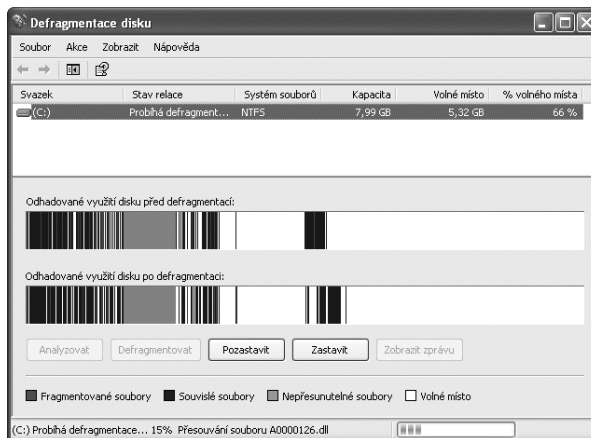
Defragmentace disku

Soubor Akce Zobrazit Nápověda

| Svazek | Stav relace | Systém souborů | Kapacita | Volné místo | % volného místa |
|---|---|---|---|---|---|
| (C:) | Probíhá defragment... | NTFS | 7,99 GB | 5,32 GB | 66 % |

Odhadované využití disku před defragmentací:

Odhadované využití disku po defragmentaci:

Analyzovat Defragmentovat Pozastavit Zastavit Zobrazit zprávu

Fragmentované soubory Souvislé soubory Nepřesunutelné soubory Volné místo

(C:) Probíhá defragmentace... 15% Přesouvání souboru A0000126.dll